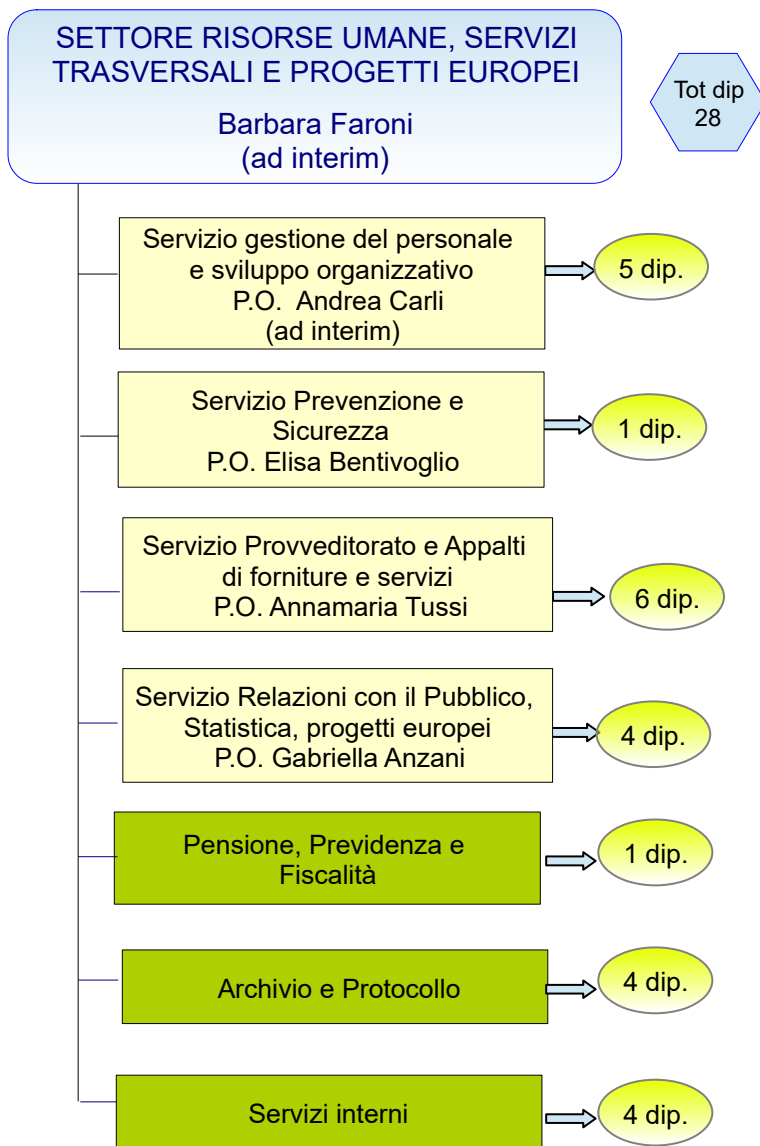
SETTORE RISORSE UMANE, SERVIZI TRASVERSALI E PROGETTI EUROPEI

Barbara Faroni
(ad interim)

Tot dip
28

Servizio gestione del personale e sviluppo organizzativo
P.O. Andrea Carli
(ad interim)

5 dip.

Servizio Prevenzione e Sicurezza
P.O. Elisa Bentivoglio

1 dip.

Servizio Provveditorato e Appalti di forniture e servizi
P.O. Annamaria Tussi

6 dip.

Servizio Relazioni con il Pubblico, Statistica, progetti europei
P.O. Gabriella Anzani

4 dip.

Pensione, Previdenza e Fiscalità

1 dip.

Archivio e Protocollo

4 dip.

Servizi interni

4 dip.